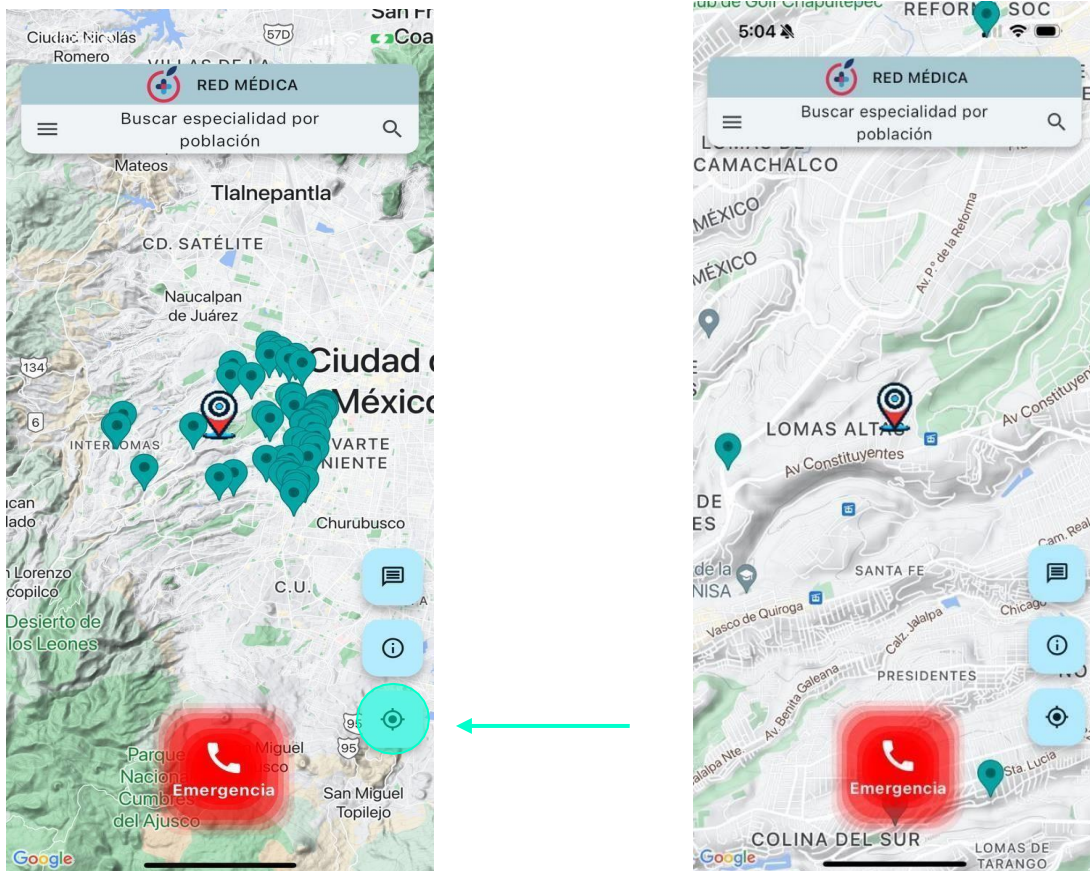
Ciudad Nicolás Romero
57D
San Fr
Coa
RED MÉDICA
Buscar especialidad por población
Mateos
Tlalnepantla
CD. SATÉLITE
Naucalpan de Juárez
134
Ciudad d
México
6
INTERLOMAS
VARTE
NIENTE
ucan
lado
Churubusco
n Lorenzo
copilco
C.U.
Desierto de los Leones
Parque Nacional Cumbres del Ajusco
Miguel
sco
95
Emergencia
San Miguel Topilejo
Google

5:04
ub de Golf Chapultepec
REFORMA SOC
RED MÉDICA
Buscar especialidad por población
LOMAS DE
CAMACHALCO
MÉXICO
MÉXICO
Av. P.º de la Reforma
LOMAS ALTAS
Av Constituyen
Av Constituyentes
DE
ES
Cam. Real
SANTA FE
de la
NISA
Vasco de Quiroga
Calz. Jalalpa
Chicago
PRESIDENTES
Av. Benita Galeana
Jalalpa Nte.
Sta. Lucía
Emergencia
COLINA DEL SUR
LOMAS DE TARANGO
Google